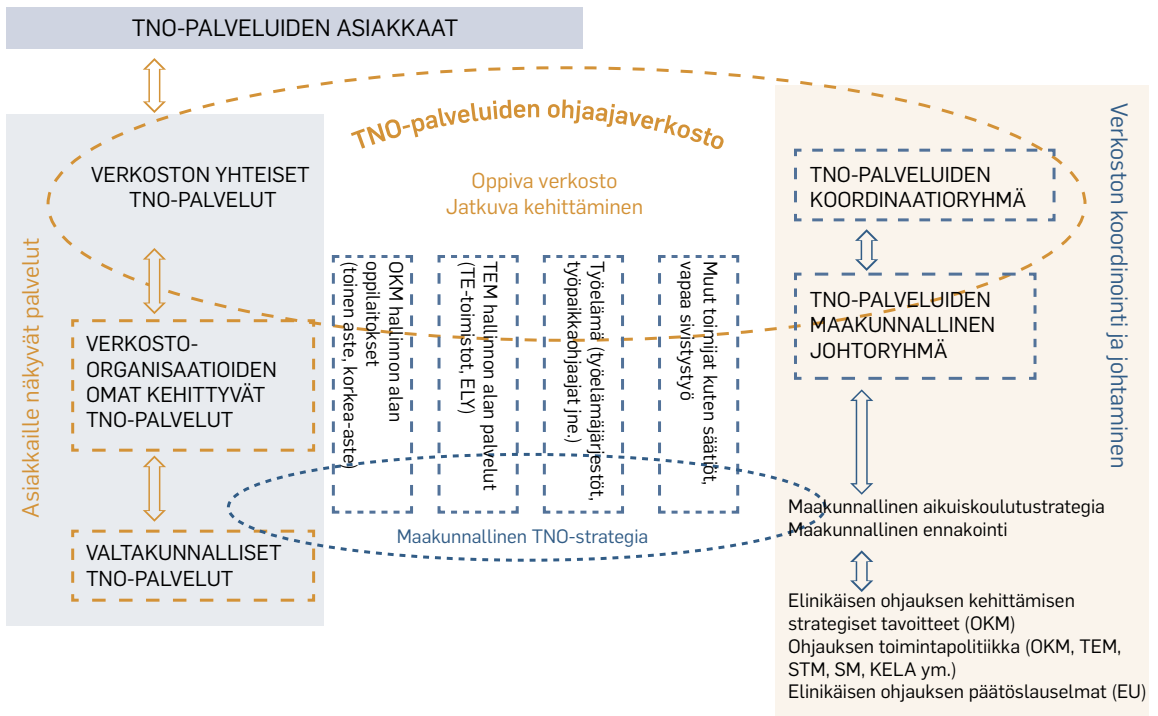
TNO-PALVELUIDEN ASIAKKAAT

TNO-palveluiden ohjaajaverkosto

Asiakkaille näkyvät palvelut

VERKOSTON YHTEISET TNO-PALVELUT

Oppiva verkosto
Jatkuva kehittäminen

VERKOSTO-ORGANISAATIOIDEN OMAT KEHITTYVÄT TNO-PALVELUT

VALTAKUNNALLISET TNO-PALVELUT

OKM hallinnon alan oppilaitokset (toinen aste, korkea-aste)

TEM hallinnon alan palvelut (TE-toimistot, ELY)

Työelämä (työelämäjärjestöt, työpaikkaohjaajat jne.)

Muut toimijat kuten säätiöt, vapaa sivistystyö

Maakunnallinen TNO-strategia

Verkoston koordinointi ja johtaminen

TNO-PALVELUIDEN KOORDINAATIORYHMÄ

TNO-PALVELUIDEN MAAKUNNALLINEN JOHTORYHMÄ

Maakunnallinen aikuiskoulutustrategia
Maakunnallinen ennakointi

Elinikäisen ohjauksen kehittämisen strategiset tavoitteet (OKM)
Ohjauksen toimintapolitiikka (OKM, TEM, STM, SM, KELA ym.)
Elinikäisen ohjauksen päätöslauselmat (EU)